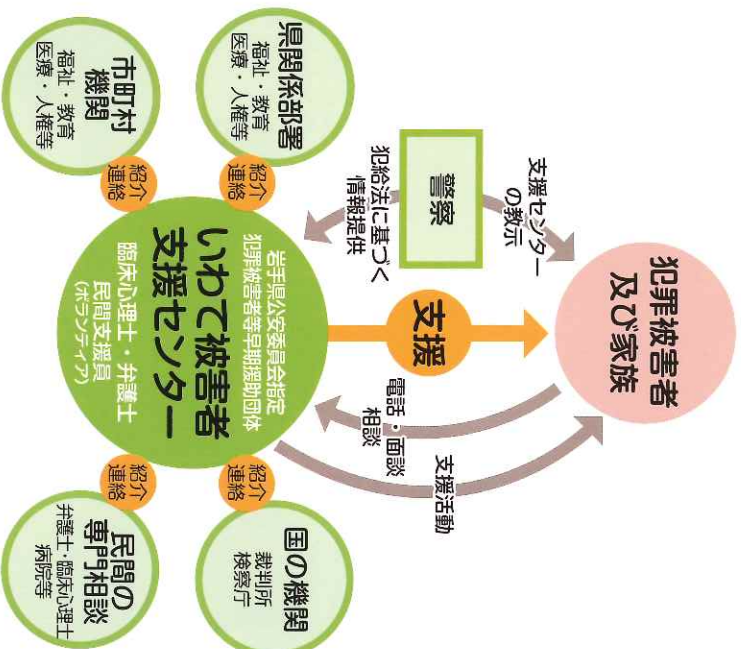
県関係部署
福祉・教育
医療・人権等

市町村
機関
福祉・教育
医療・人権等

紹介
連絡

紹介
連絡

警察

犯給法に基づく
情報提供

支援センター
の教示

いわて被害者
支援センター
岩手県公安委員会指定
犯罪被害者等早期援助団体
臨床心理士・弁護士
民間支援員
（ボランティア）

支援

犯罪被害者
及び家族

電話・面談
相談

支援活動

紹介
連絡

紹介
連絡

国の機関
裁判所
検察庁

民間の
専門相談
弁護士・臨床心理士
病院等